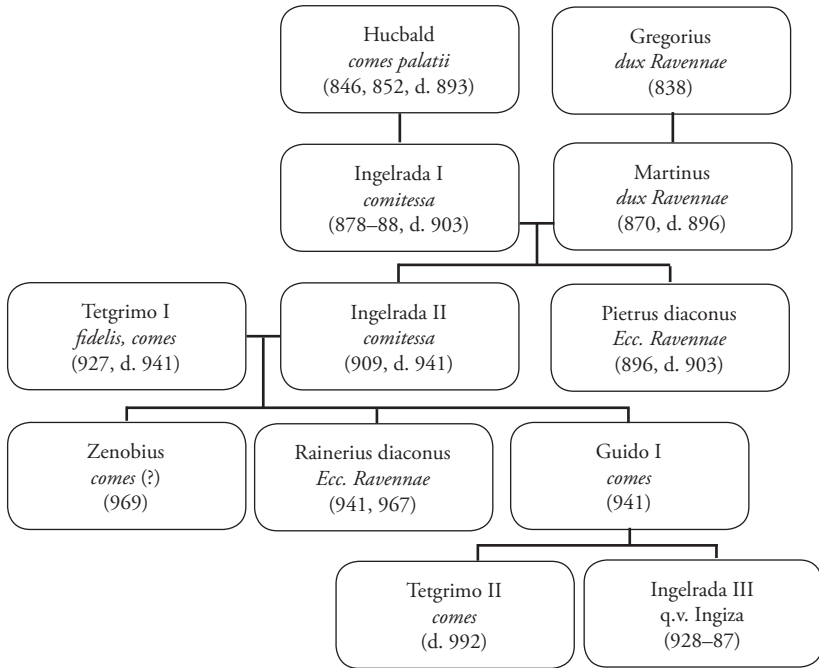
Hucbald
comes palatii
(846, 852, d. 893)

Gregorius
dux Ravennae
(838)

Ingelrada I
comitessa
(878–88, d. 903)

Martinus
dux Ravennae
(870, d. 896)

Tetgrimo I
fidelis, comes
(927, d. 941)

Ingelrada II
comitessa
(909, d. 941)

Pietrus diaconus
Ecc. Ravennae
(896, d. 903)

Zenobius
comes (?)
(969)

Rainerius diaconus
Ecc. Ravennae
(941, 967)

Guido I
comes
(941)

Tetgrimo II
comes
(d. 992)

Ingelrada III
q.v. Ingiza
(928–87)